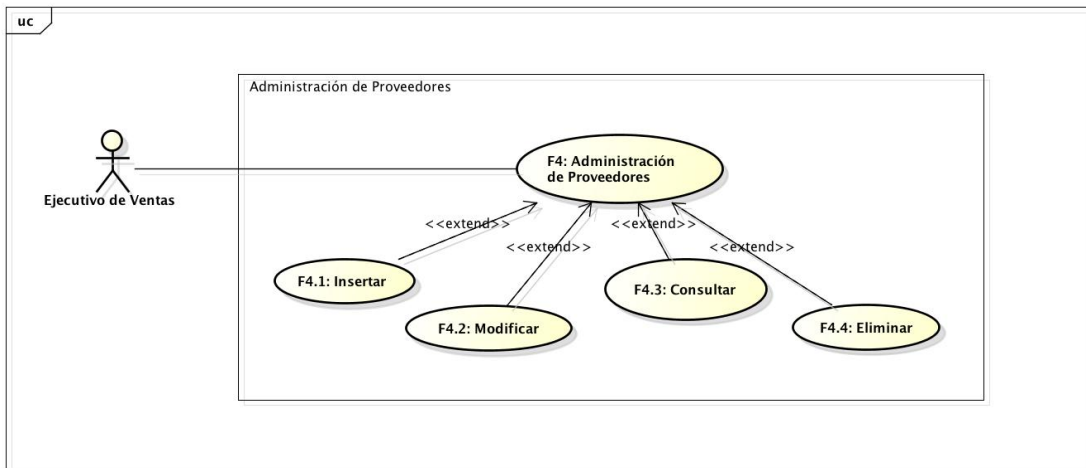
uc

Administración de Proveedores

Ejecutivo de Ventas

F4: Administración de Proveedores

<<extend>>

<<extend>>

<<extend>>

<<extend>>

F4.1: Insertar

F4.2: Modificar

F4.3: Consultar

F4.4: Eliminar